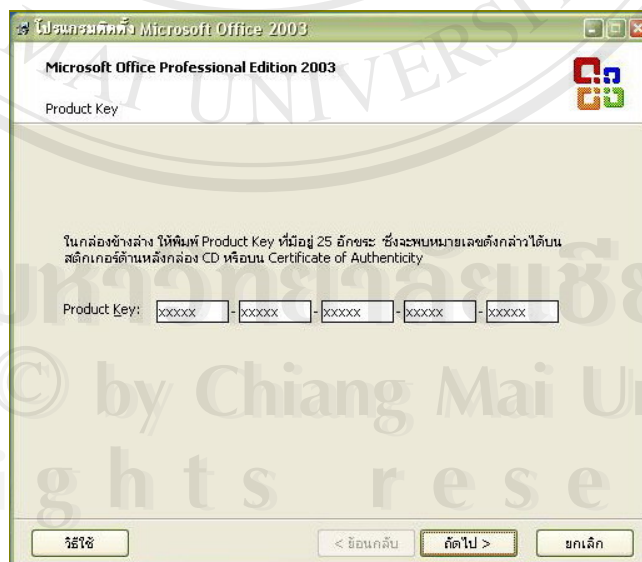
โปรแกรมติดตั้ง Microsoft Office 2003

Microsoft Office Professional Edition 2003

Product Key

ในกล่องข้างล่าง ให้พิมพ์ Product Key ที่มีอยู่ 25 อักขระ ซึ่งจะพบหมายเลขดังกล่าวได้บนสติกเกอร์ด้านหลังกล่อง CD หรือบน Certificate of Authenticity

Product Key: xxxxx - xxxxx - xxxxx - xxxxx - xxxxx

วิธีใช้ < ย้อนกลับ ถัดไป > ยกเลิก

UNIVERSITY
มหาวิทยาลัยเชียงใหม่
© by Chiang Mai University
ghts reserved